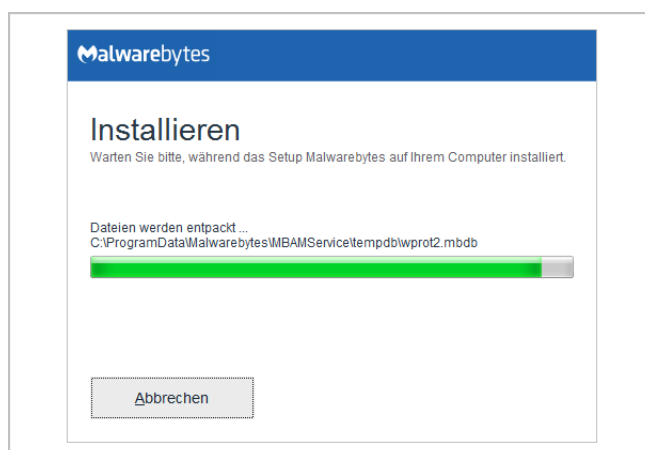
Malwarebytes

Installieren
Warten Sie bitte, während das Setup Malwarebytes auf Ihrem Computer installiert.

Dateien werden entpackt ...
C:\ProgramData\Malwarebytes\MBAMService\tempdb\wprot2.mbdb

Abbrechen